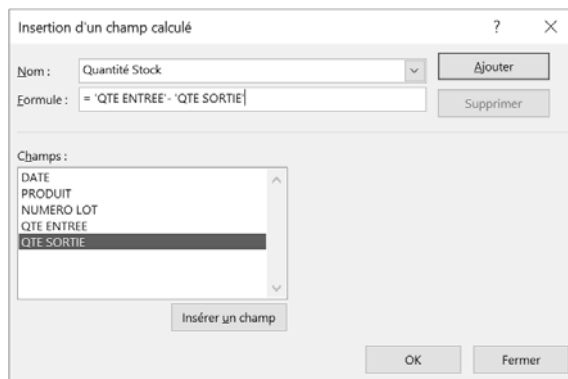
Insertion d'un champ calculé

?

×

Nom : Quantité Stock

Ajouter

Formule : = 'QTE ENTREE'- 'QTE SORTIE'

Supprimer

Champs :

DATE
PRODUIT
NUMERO LOT
QTE ENTREE
QTE SORTIE

Insérer un champ

OK

Fermer